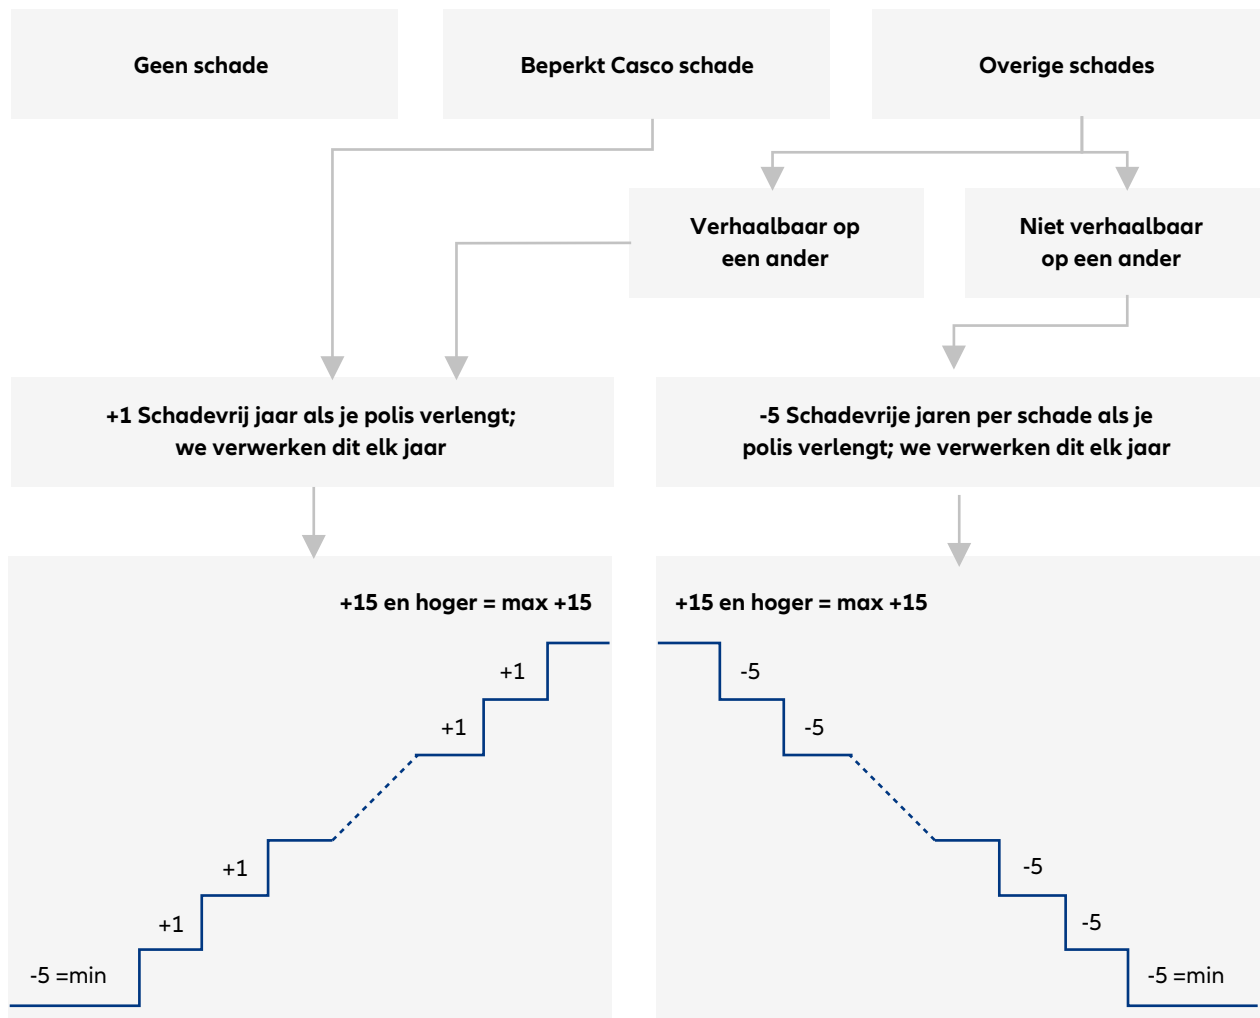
Geen schade

Beperkt Casco schade

Overige schades

Verhaalbaar op een ander

Niet verhaalbaar op een ander

+1 Schadevrij jaar als je polis verlengt; we verwerken dit elk jaar

-5 Schadevrije jaren per schade als je polis verlengt; we verwerken dit elk jaar

+15 en hoger = max +15

+1

+1

+1

+1

-5 =min

+15 en hoger = max +15

-5

-5

-5

-5

-5 =min